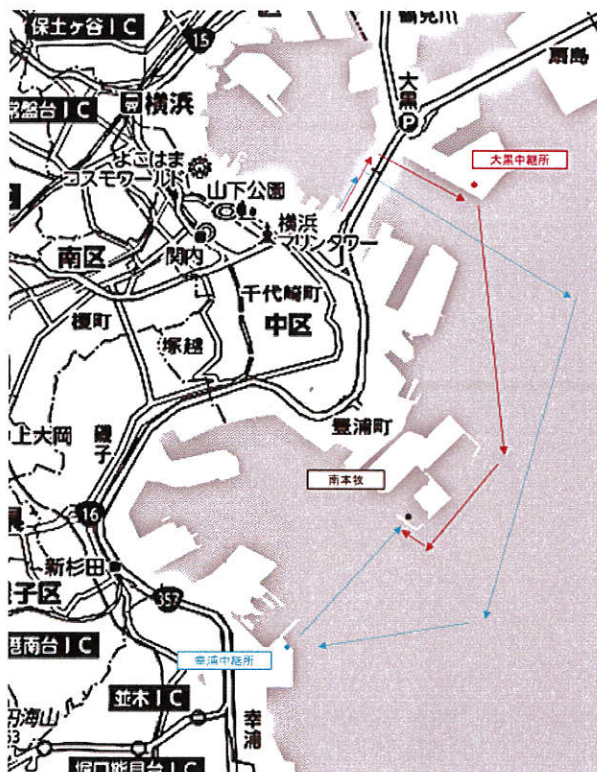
保土ヶ谷IC
15
鶴見川
扇島
大黒
P
常盤台IC
横浜
よこはま
コスモワールド
大黒中継所
山下公園
横浜
マリンタワー
南区
関内
千代崎町
中区
蒔町
塚越
豊浦町
上大岡
磯子
南本牧
16
新杉田
357
磯子区
港南台IC
幸浦中継所
並木IC
円海山
幸浦
堀口能見台IC